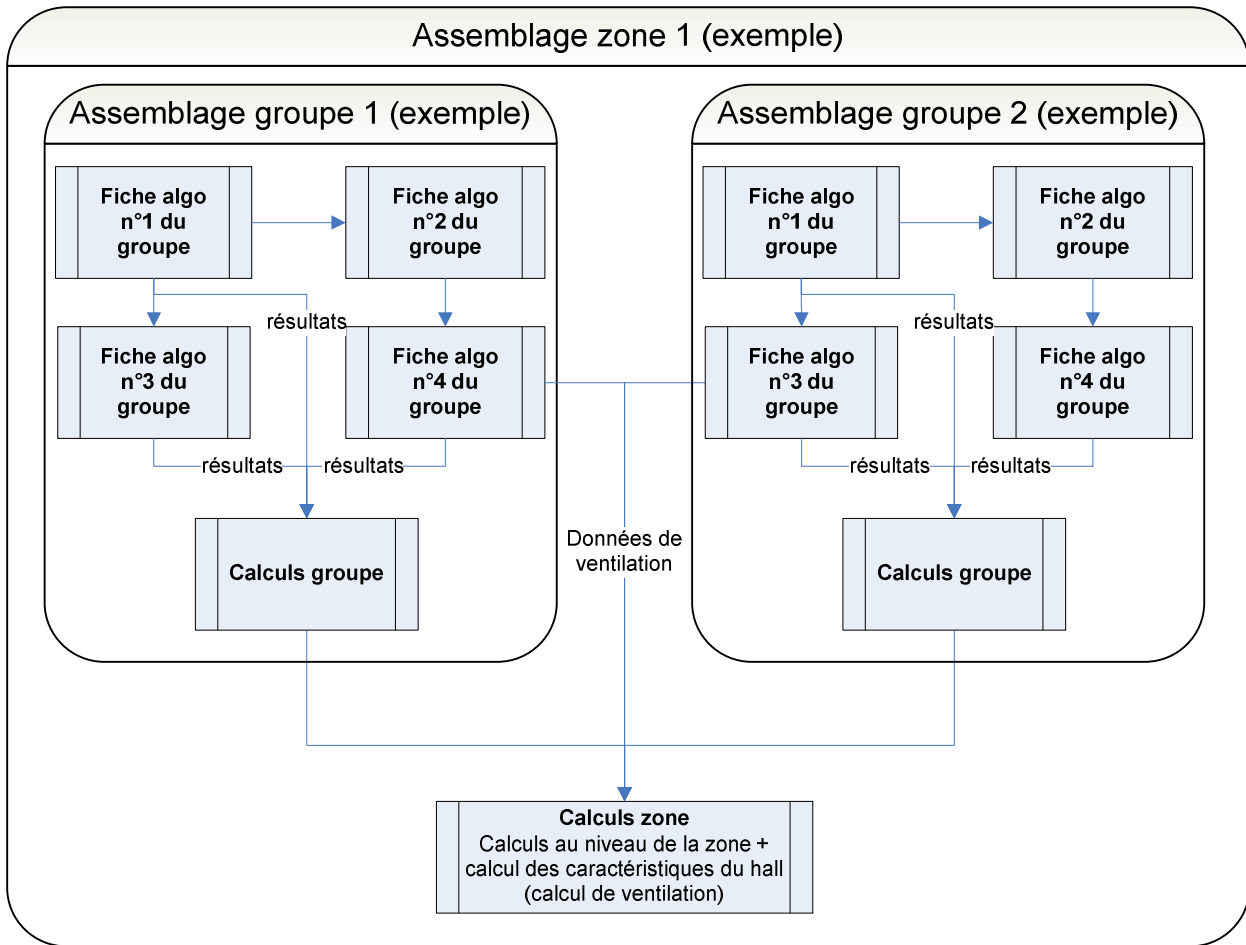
Assemblage zone 1 (exemple)

Assemblage groupe 1 (exemple)

Fiche algo n°1 du groupe

Fiche algo n°2 du groupe

résultats

Fiche algo n°3 du groupe

Fiche algo n°4 du groupe

résultats

résultats

Calculs groupe

Assemblage groupe 2 (exemple)

Fiche algo n°1 du groupe

Fiche algo n°2 du groupe

résultats

Fiche algo n°3 du groupe

Fiche algo n°4 du groupe

résultats

résultats

Calculs groupe

Données de ventilation

Calculs zone
Calculs au niveau de la zone + calcul des caractéristiques du hall (calcul de ventilation)